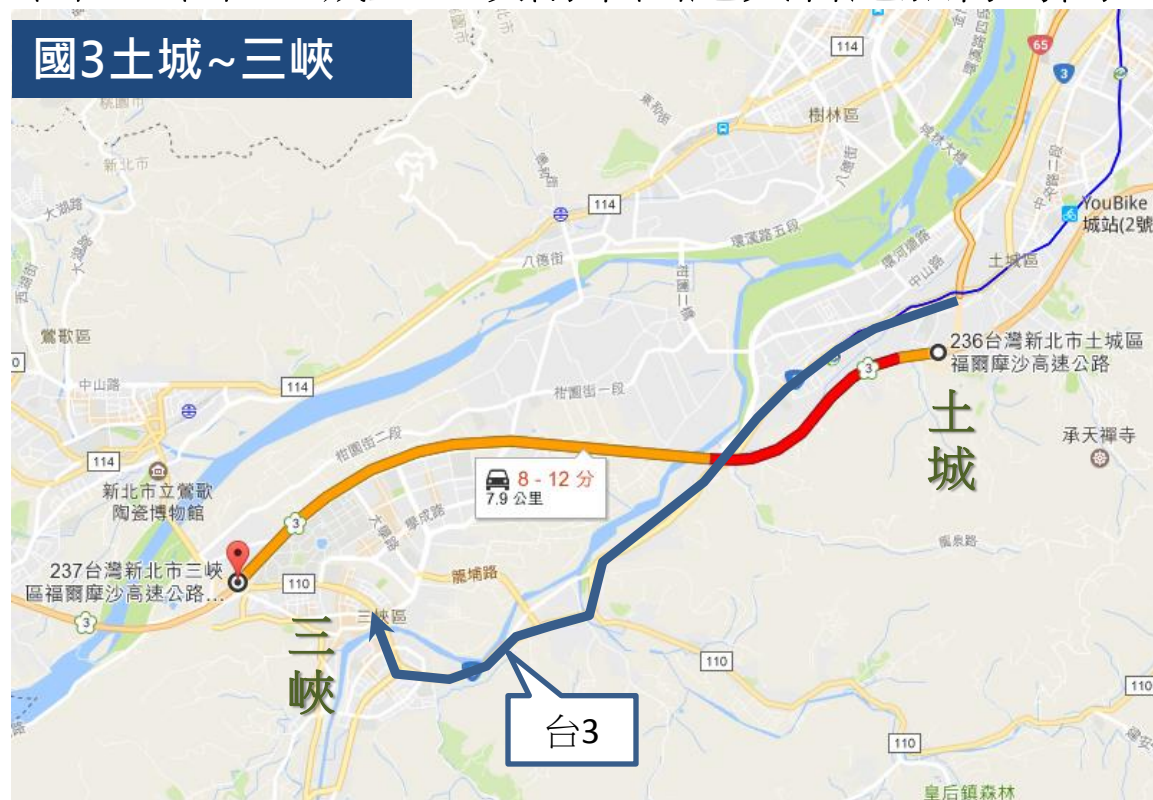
國3土城~三峽

114
65
3
樹林區
東和街
新北市
114
大湖路
八德街
環河路五段
YouBike
城站(2號
土城區
中山路
236台灣新北市土城區
福爾摩沙高速公路
鶯歌區
中山路
114
柑園街一段
3
土
城
承天禪寺
114
柑園街二段
8 - 12 分
7.9 公里
新北市立鶯歌
陶瓷博物館
3
237台灣新北市三峽
區福爾摩沙高速公路...
110
3
龍埔路
三峽區
三
峽
110
台3
110
110
皇后鎮森林